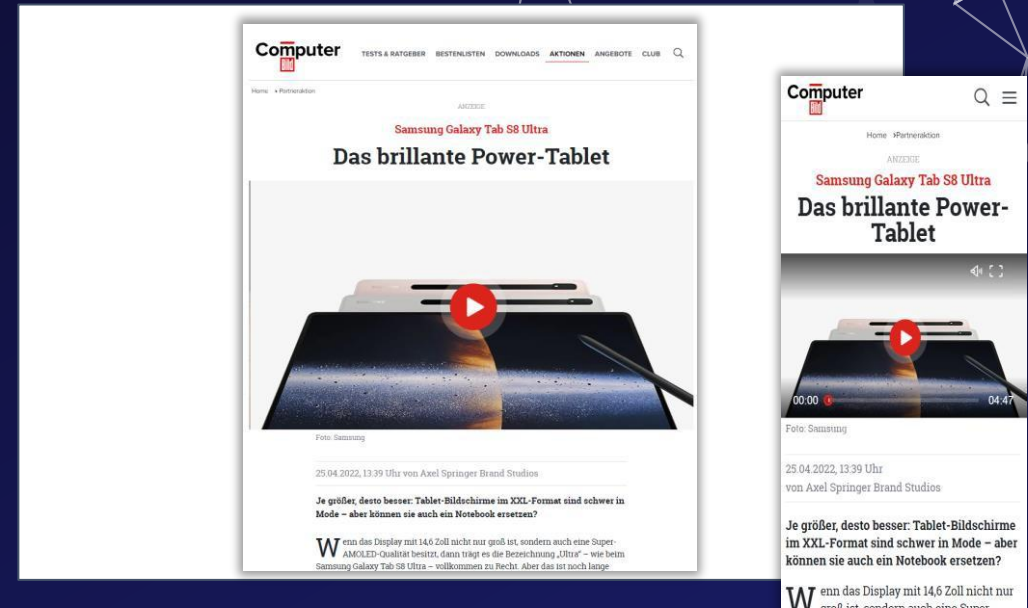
Computer Bild

TESTS & RATGEBER BESTENLISTEN DOWNLOADS AKTIONEN ANGEBOTE CLUB

Home › Partneraktion

ANZEIGE

Samsung Galaxy Tab S8 Ultra

Das brillante Power-Tablet

Foto: Samsung

25.04.2022, 13:39 Uhr von Axel Springer Brand Studios

Je größer, desto besser: Tablet-Bildschirme im XXL-Format sind schwer in Mode – aber können sie auch ein Notebook ersetzen?

Wenn das Display mit 14,6 Zoll nicht nur groß ist, sondern auch eine Super-AMOLED-Qualität besitzt, dann trägt es die Bezeichnung „Ultra" – wie beim Samsung Galaxy Tab S8 Ultra – vollkommen zu Recht. Aber das ist noch lange

Computer Bild

Home › Partneraktion

ANZEIGE

Samsung Galaxy Tab S8 Ultra

Das brillante Power-Tablet

00:00

04:47

Foto: Samsung

25.04.2022, 13:39 Uhr
von Axel Springer Brand Studios

Je größer, desto besser: Tablet-Bildschirme im XXL-Format sind schwer in Mode – aber können sie auch ein Notebook ersetzen?

Wenn das Display mit 14,6 Zoll nicht nur groß ist, sondern auch eine Super-